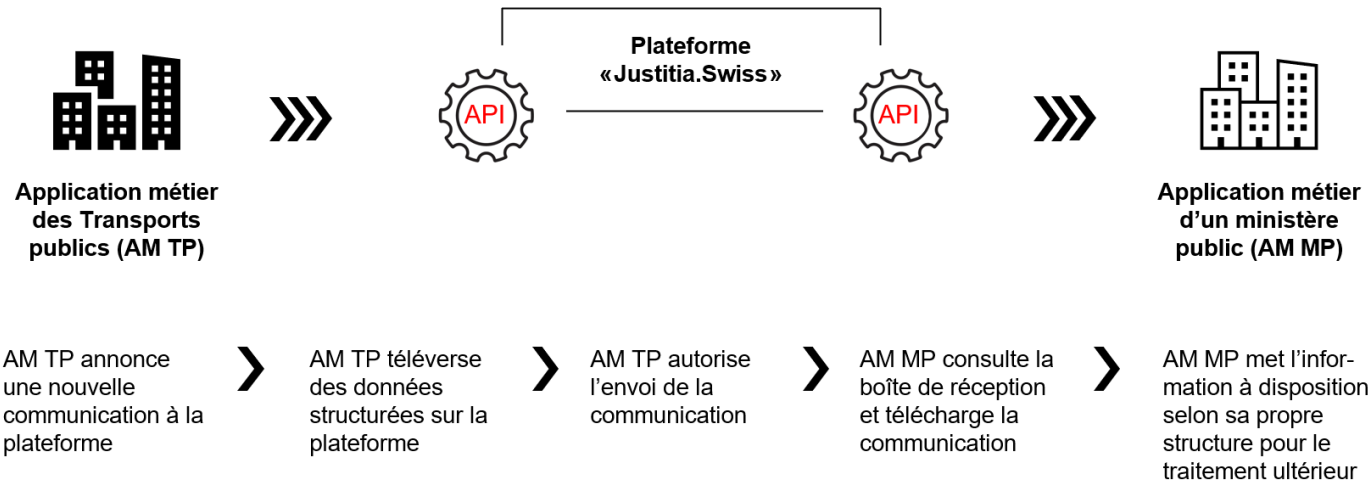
Plateforme «Justitia.Swiss»

API

API

Application métier des Transports publics (AM TP)

Application métier d’un ministère public (AM MP)

AM TP annonce une nouvelle communication à la plateforme

AM TP téléverse des données structurées sur la plateforme

AM TP autorise l’envoi de la communication

AM MP consulte la boîte de réception et télécharge la communication

AM MP met l’information à disposition selon sa propre structure pour le traitement ultérieur